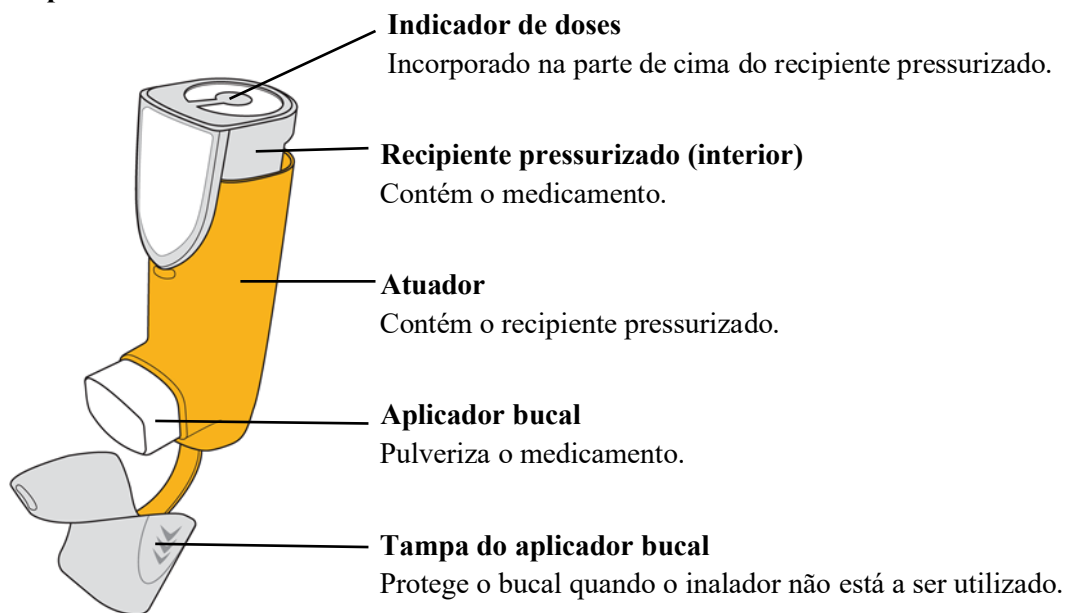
**Indicador de doses**
Incorporado na parte de cima do recipiente pressurizado.

**Recipiente pressurizado (interior)**
Contém o medicamento.

**Atuador**
Contém o recipiente pressurizado.

**Aplicador bucal**
Pulveriza o medicamento.

**Tampa do aplicador bucal**
Protege o bucal quando o inalador não está a ser utilizado.